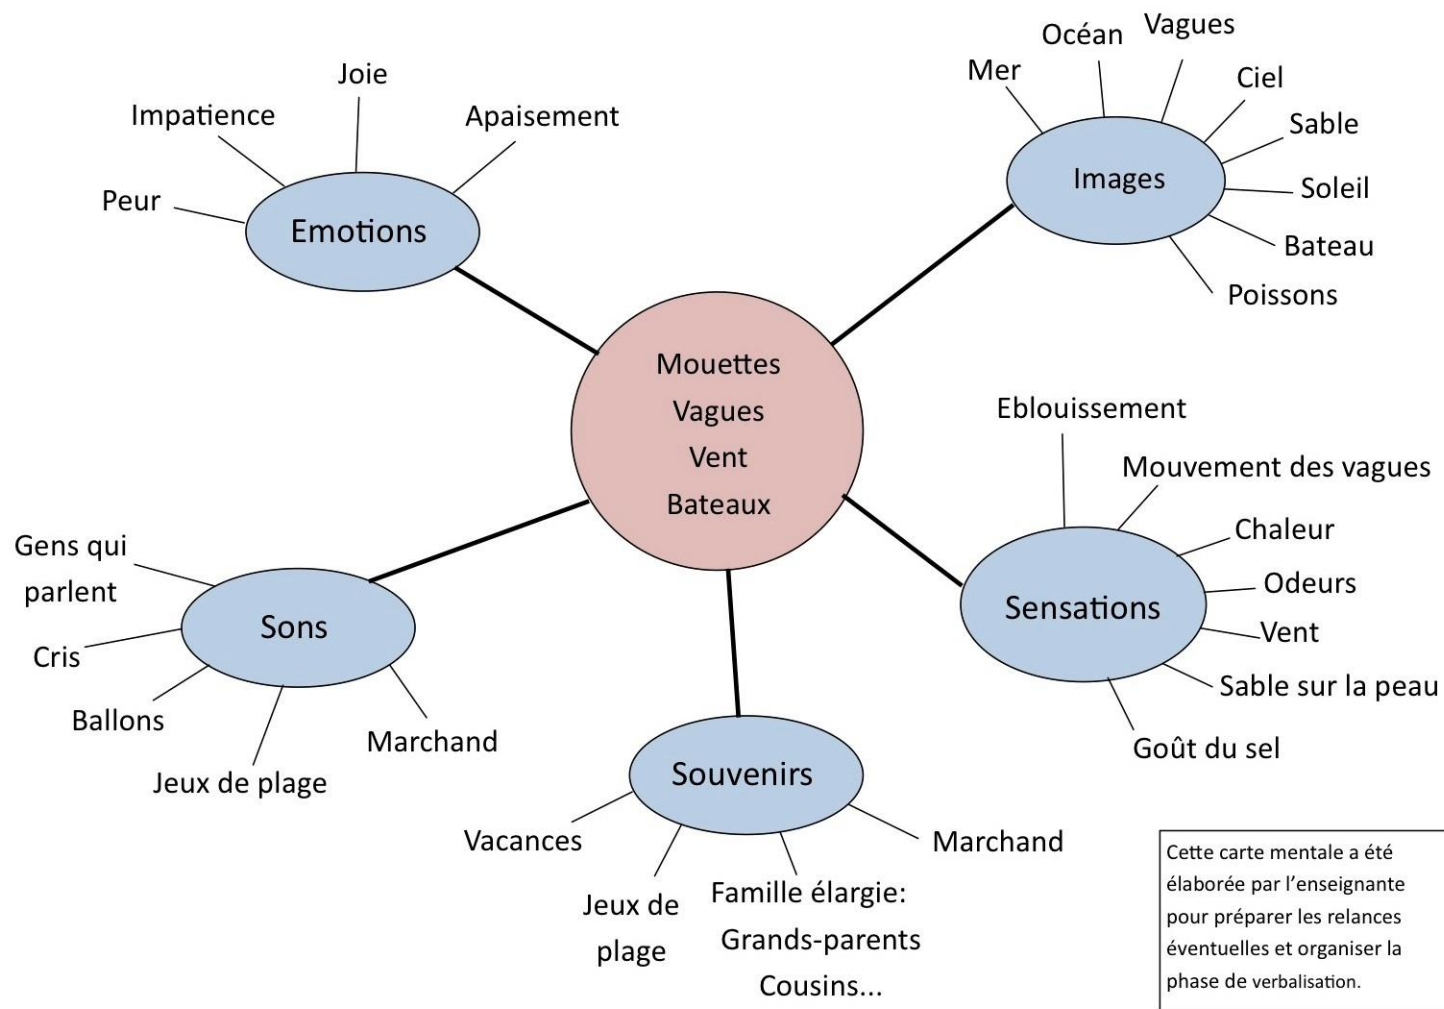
Mouettes
Vagues
Vent
Bateaux

Emotions
Peur
Impatience
Joie
Apaisement

Images
Mer
Océan
Vagues
Ciel
Sable
Soleil
Bateau
Poissons

Sensations
Eblouissement
Mouvement des vagues
Chaleur
Odeurs
Vent
Sable sur la peau
Goût du sel

Souvenirs
Vacances
Jeux de plage
Famille élargie: Grands-parents Cousins...
Marchand

Sons
Gens qui parlent
Cris
Ballons
Jeux de plage
Marchand

Cette carte mentale a été élaborée par l'enseignante pour préparer les relances éventuelles et organiser la phase de verbalisation.